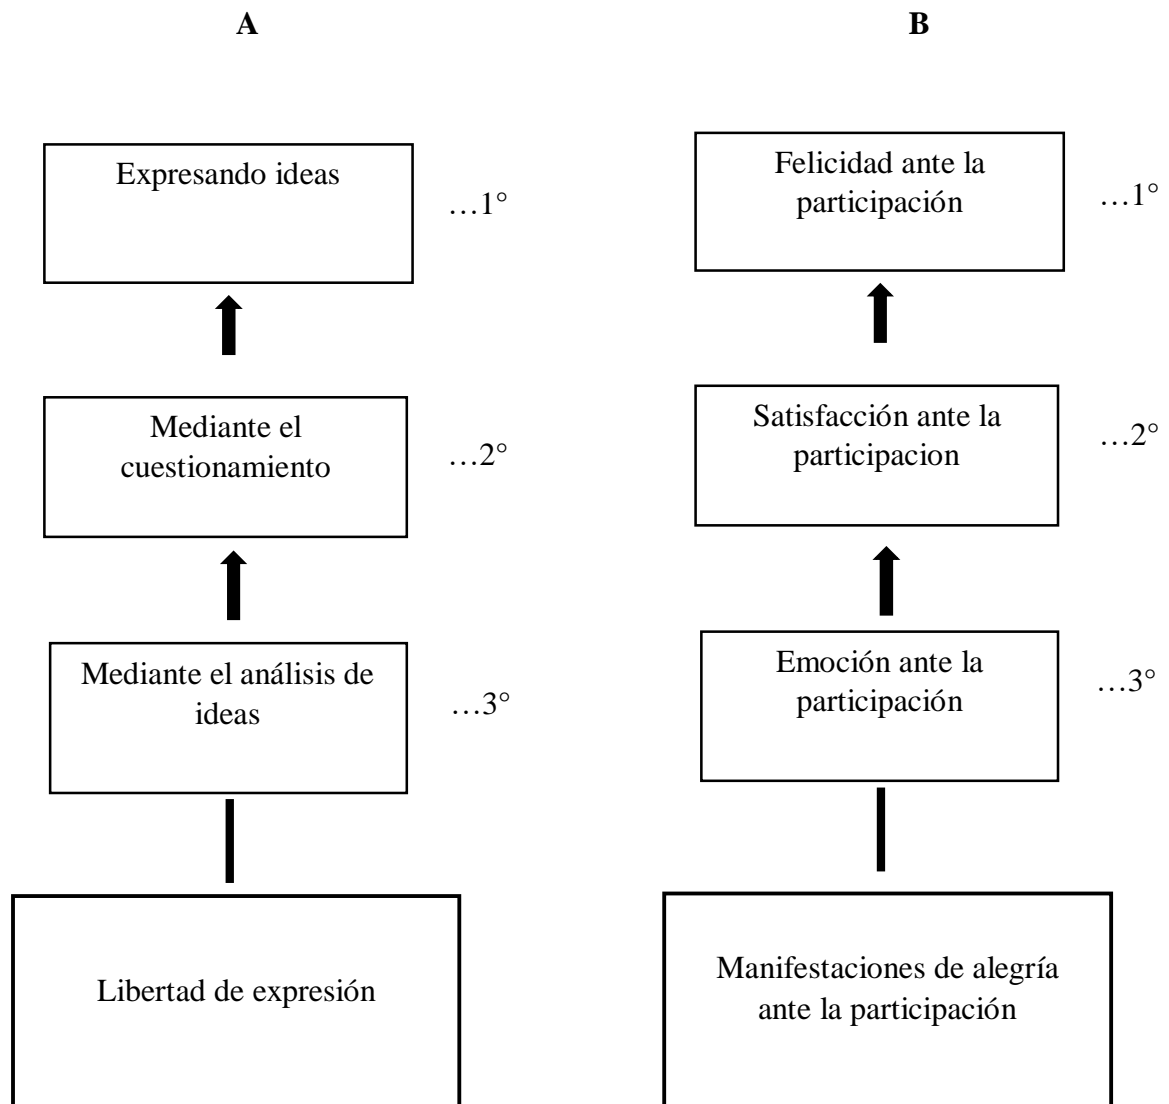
A

Expresando ideas

…1°

Mediante el cuestionamiento

…2°

Mediante el análisis de ideas

…3°

Libertad de expresión

B

Felicidad ante la participación

…1°

Satisfacción ante la participacion

…2°

Emoción ante la participación

…3°

Manifestaciones de alegría ante la participación